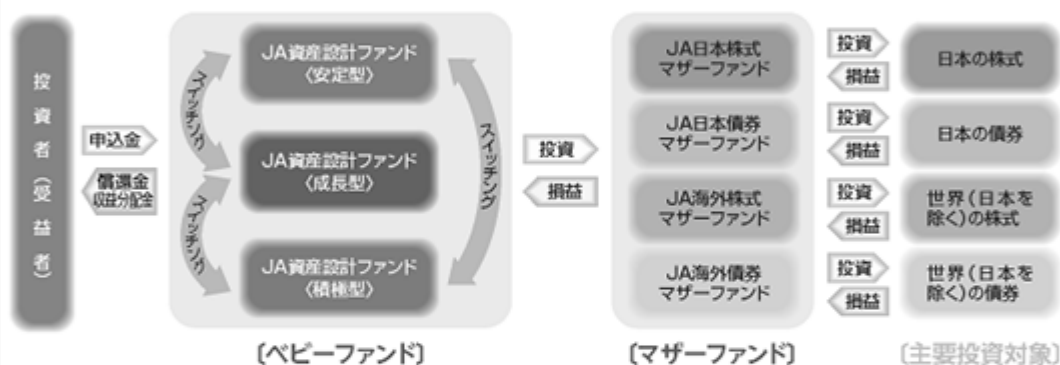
投資者（受益者）

申込金

償還金
収益分配金

スイッチング

JA資産設計ファンド〈安定型〉

スイッチング

JA資産設計ファンド〈成長型〉

スイッチング

JA資産設計ファンド〈積極型〉

〔ベビーファンド〕

投資

損益

JA日本株式マザーファンド

JA日本債券マザーファンド

JA海外株式マザーファンド

JA海外債券マザーファンド

〔マザーファンド〕

投資

損益

日本の株式

投資

損益

日本の債券

投資

損益

世界（日本を除く）の株式

投資

損益

世界（日本を除く）の債券

〔主要投資対象〕